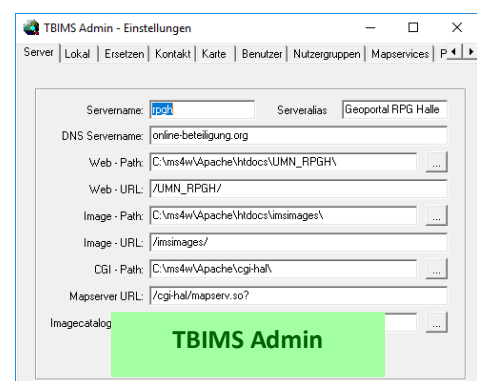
TBIMS Admin - Einstellungen

Server | Lokal | Ersetzen | Kontakt | Karte | Benutzer | Nutzergruppen | Mapservices | P

Servername: rpgh

Serveralias: Geoportal RPG Halle

DNS Servername: online-beteiligung.org

Web - Path: C:\ms4w\Apache\htdocs\UMN_RPGH\ ...

Web - URL: /UMN_RPGH/

Image - Path: C:\ms4w\Apache\htdocs\imsimages\ ...

Image - URL: /imsimages/

CGI - Path: C:\ms4w\Apache\cgi-hal\ ...

Mapserver URL: /cgi-hal/mapserv.so?

Imagecatalog ...

TBIMS Admin